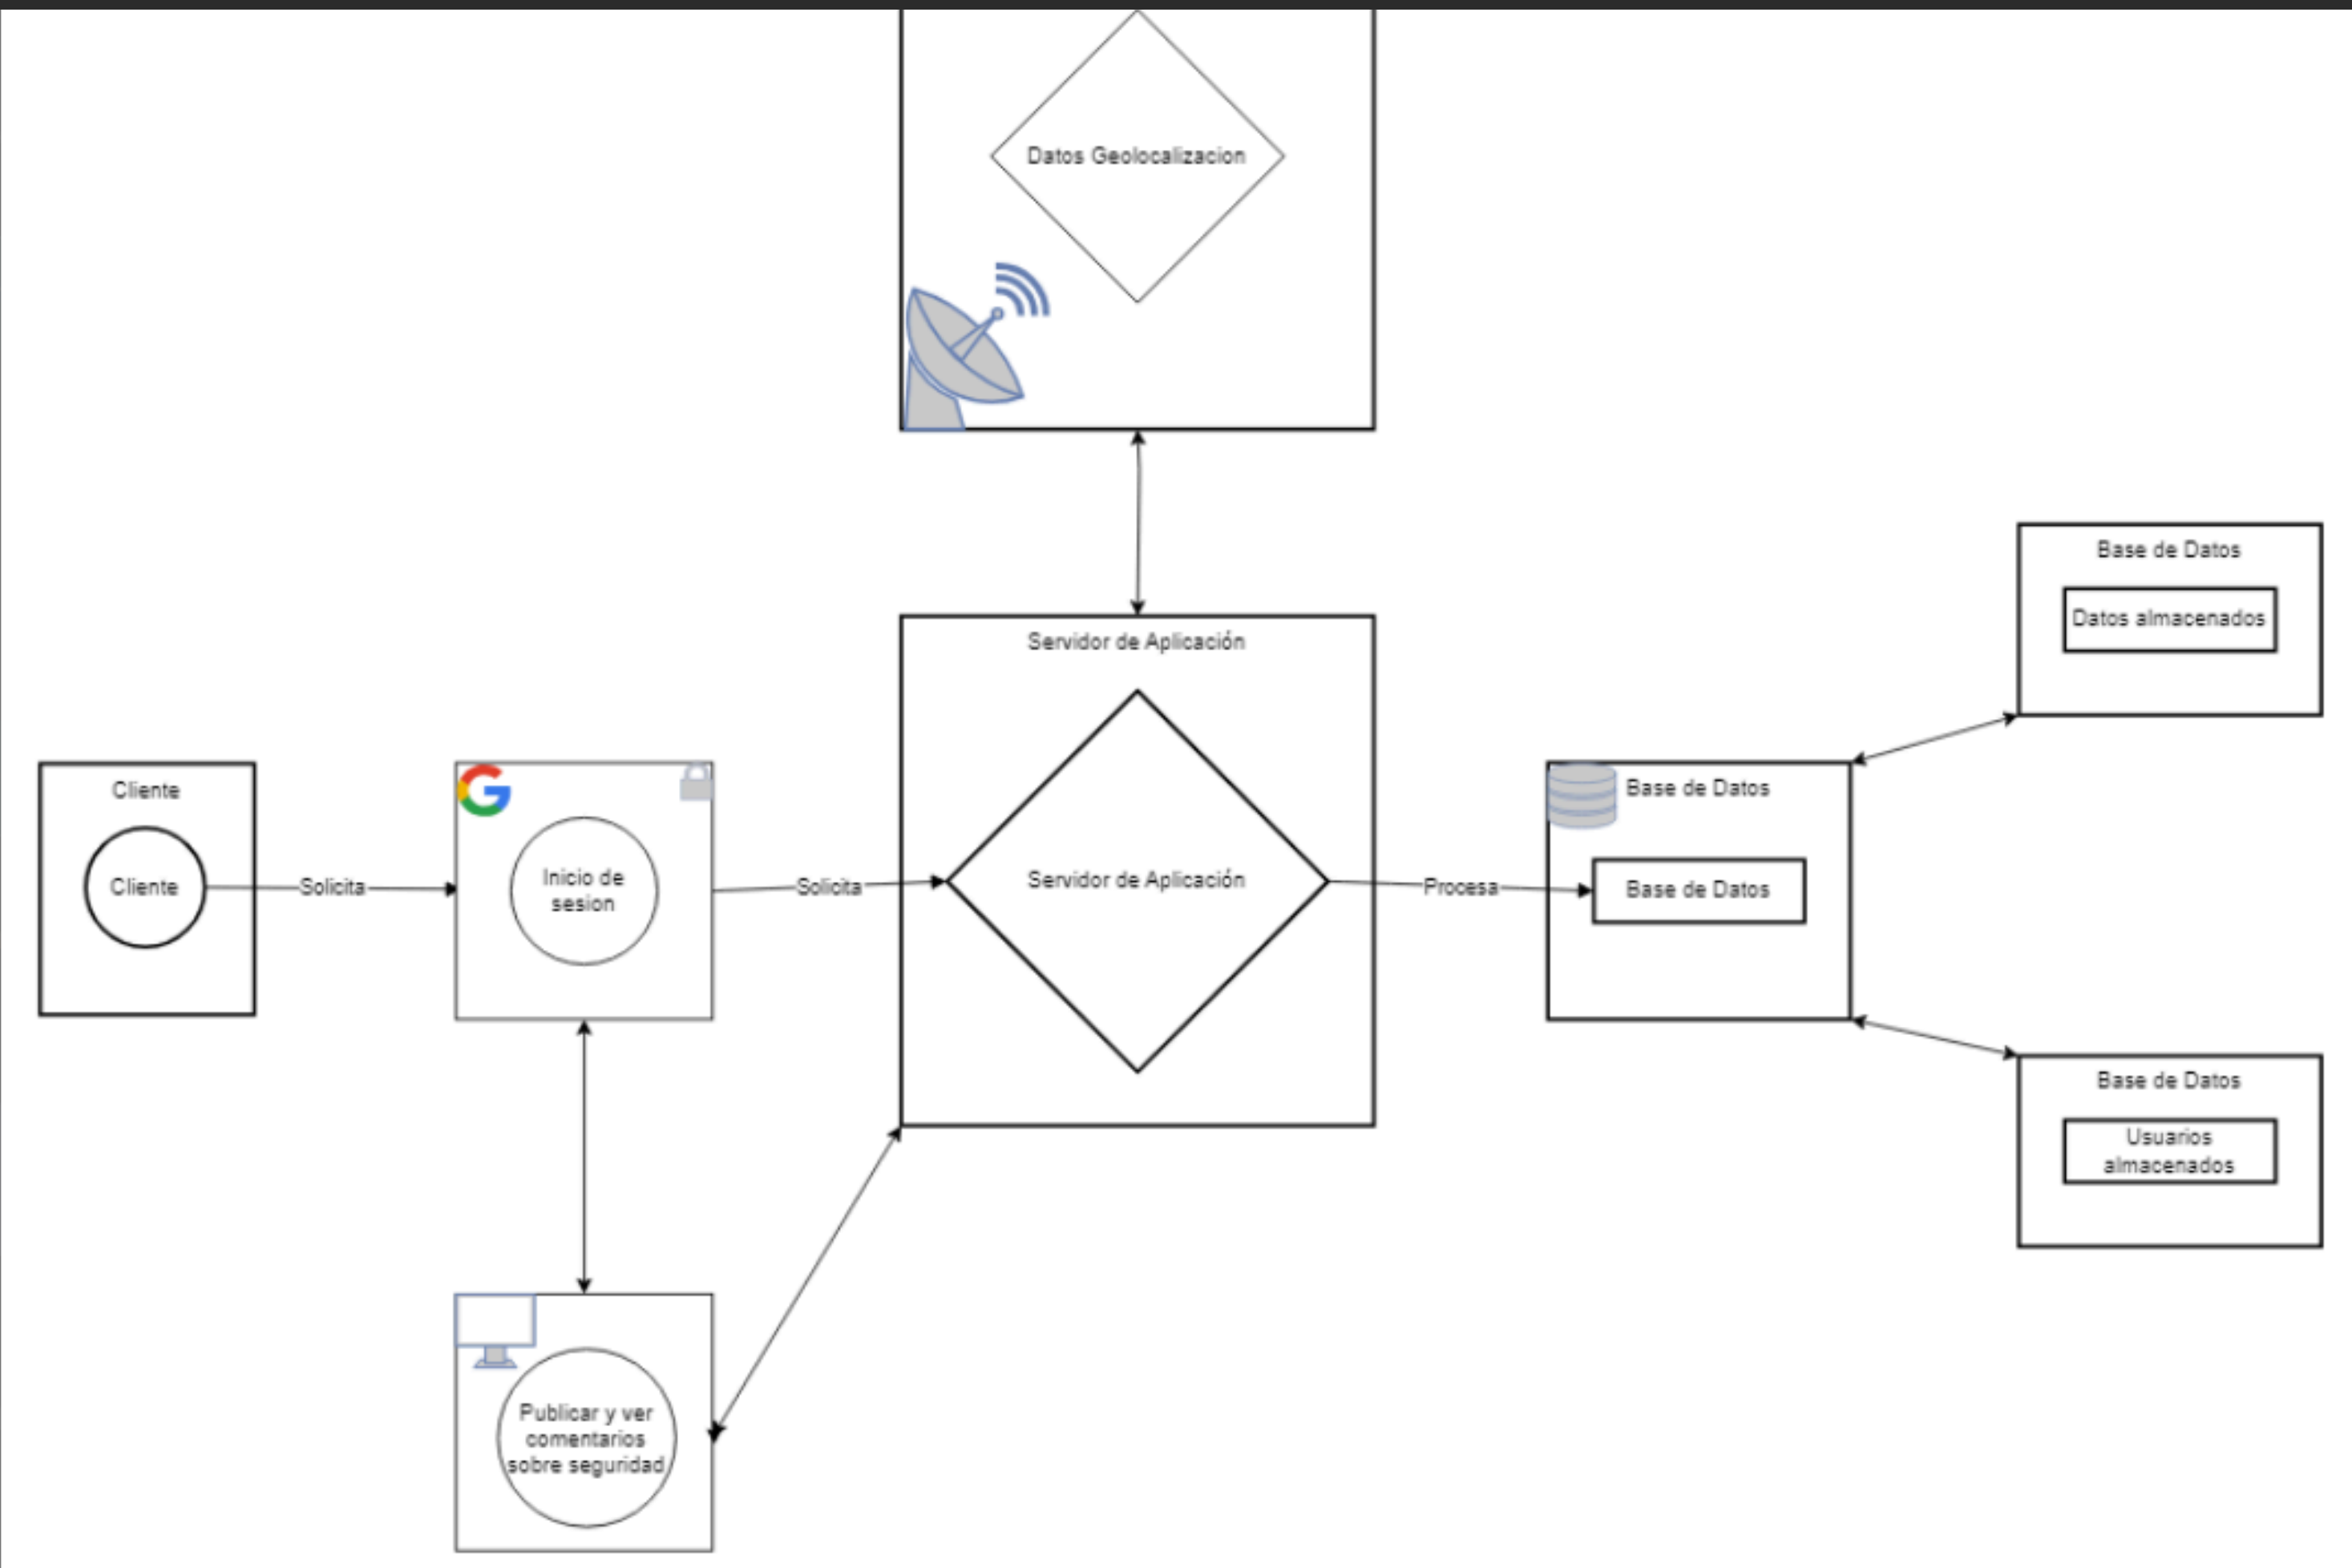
Datos Geolocalizacion

Base de Datos

Datos almacenados

Servidor de Aplicación

Cliente

Cliente

Solicita

Inicio de sesion

Solicita

Servidor de Aplicación

Procesa

Base de Datos

Base de Datos

Base de Datos

Usuarios almacenados

Publicar y ver comentarios sobre seguridad